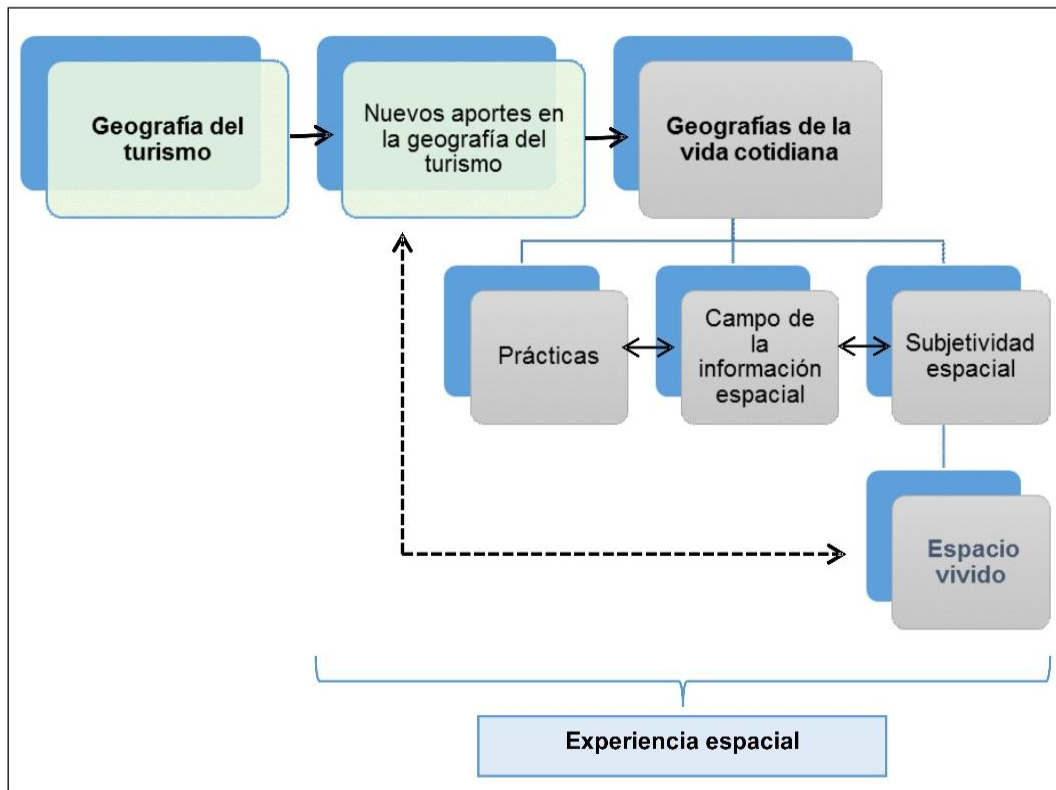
Geografía del turismo

Nuevos aportes en la geografía del turismo

Geografías de la vida cotidiana

Prácticas

Campo de la información espacial

Subjetividad espacial

Espacio vivido

Experiencia espacial